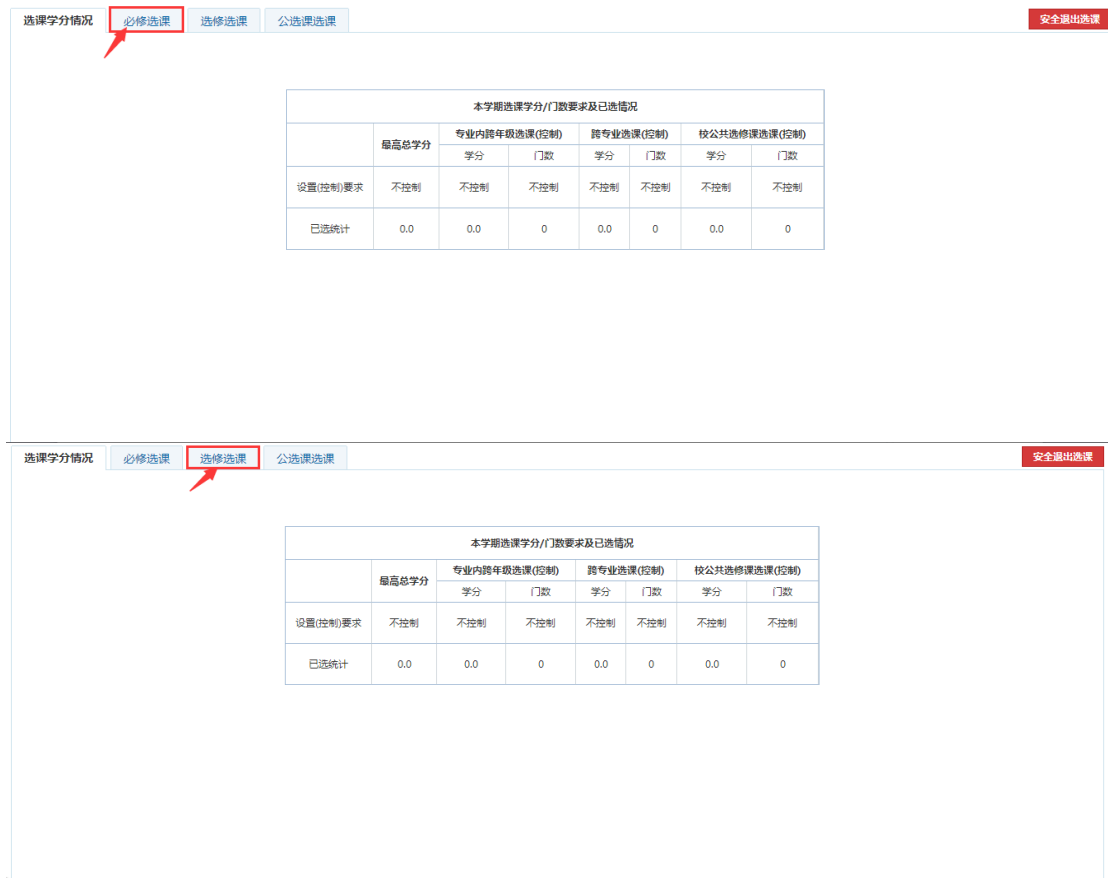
选课学分情况 必修选课 选修选课 公选课选课

安全退出选课

| 本学期选课学分/门数要求及已选情况 | | | | | | | |
|---|---|---|---|---|---|---|---|
| | 最高总学分 | 专业内跨年级选课(控制) | | 跨专业选课(控制) | | 校公共选修课选课(控制) | |
| | | 学分 | 门数 | 学分 | 门数 | 学分 | 门数 |
| 设置(控制)要求 | 不控制 | 不控制 | 不控制 | 不控制 | 不控制 | 不控制 | 不控制 |
| 已选统计 | 0.0 | 0.0 | 0 | 0.0 | 0 | 0.0 | 0 |

选课学分情况 必修选课 选修选课 公选课选课

安全退出选课

| 本学期选课学分/门数要求及已选情况 | | | | | | | |
|---|---|---|---|---|---|---|---|
| | 最高总学分 | 专业内跨年级选课(控制) | | 跨专业选课(控制) | | 校公共选修课选课(控制) | |
| | | 学分 | 门数 | 学分 | 门数 | 学分 | 门数 |
| 设置(控制)要求 | 不控制 | 不控制 | 不控制 | 不控制 | 不控制 | 不控制 | 不控制 |
| 已选统计 | 0.0 | 0.0 | 0 | 0.0 | 0 | 0.0 | 0 |